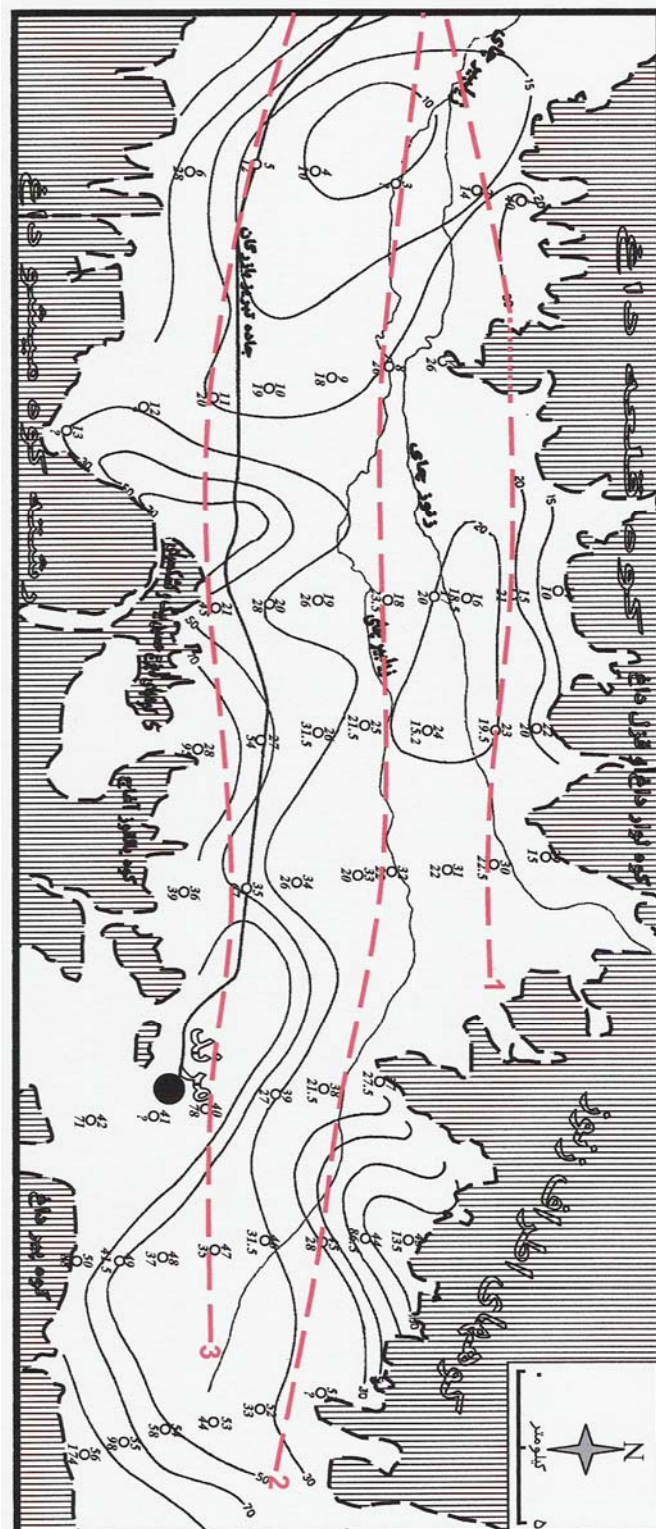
N
کیلومتر
5
1
2
3
15
10
20
30
50
70
5
12
4
10
3
14
20
40
6
38
9
18
8
20
26
11
20
10
19
12
13
20
50
43
21
20
28
19
26
18
3.3
16
18.5
15
21
10
20
28
94
27
34
20
31.5
25
21.5
24
13.2
23
19.5
20
20
36
39
35
34
26
33
20
32
31
22
30
22.5
15
40
78
41
?
42
71
39
27
38
21.5
27.5
47
35
31.5
25
28
44
13.5
50
47.5
49
48
37
53
44
52
33
51
?
56
174
55
98
54
58
50
جاده تبریز-خاوران
دره دوز چای
کوه عون بن علی
کوه سرخاب
کوه بزرگ تبریز
کوه باغمیشه
کوه های یانیق